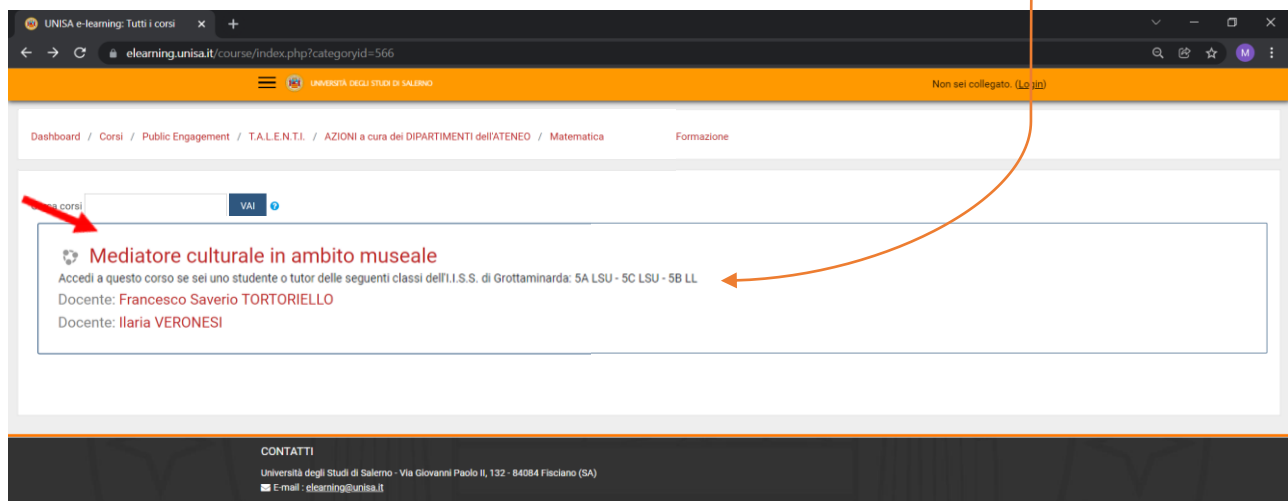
UNISA e-learning: Tutti i corsi

elearning.unisa.it/course/index.php?categoryid=566

UNIVERSITÀ DEGLI STUDI DI SALERNO

Non sei collegato. (Login)

Dashboard / Corsi / Public Engagement / T.A.L.E.N.T.I. / AZIONI a cura dei DIPARTIMENTI dell'ATENEO / Matematica Formazione

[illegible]a corsi VAI

Mediatore culturale in ambito museale

Accedi a questo corso se sei uno studente o tutor delle seguenti classi dell'I.I.S.S. di Grottaminarda: 5A LSU - 5C LSU - 5B LL

Docente: Francesco Saverio TORTORIELLO

Docente: Ilaria VERONESI

CONTATTI

Università degli Studi di Salerno - Via Giovanni Paolo II, 132 - 84084 Fisciano (SA)

E-mail : elearning@unisa.it